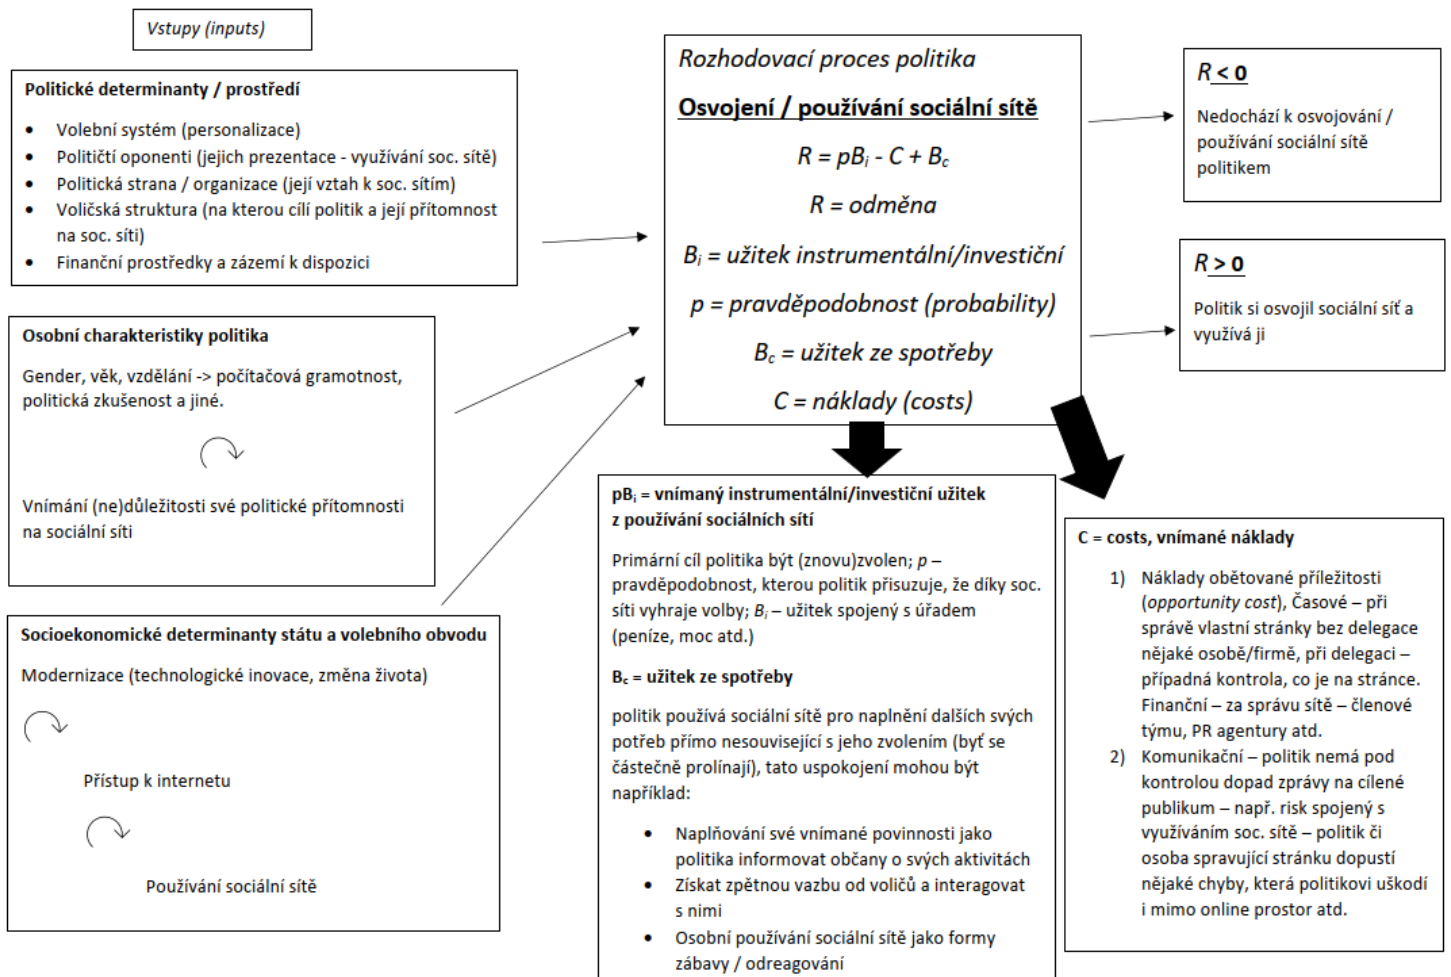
Vstupy (inputs)

**Politické determinanty / prostředí**

- Volební systém (personalizace)
- Političtí oponenti (jejich prezentace - využívání soc. sítě)
- Politická strana / organizace (její vztah k soc. sítím)
- Voličská struktura (na kterou cílí politik a její přítomnost na soc. síti)
- Finanční prostředky a zázemí k dispozici

**Osobní charakteristiky politika**

Gender, věk, vzdělání -> počítačová gramotnost, politická zkušenost a jiné.

Vnímání (ne)důležitosti své politické přítomnosti na sociální síti

**Socioekonomické determinanty státu a volebního obvodu**

Modernizace (technologické inovace, změna života)

Přístup k internetu

Používání sociální sítě

Rozhodovací proces politika

**Osvojení / používání sociální sítě**

$R = pB_i - C + B_c$

R = odměna

$B_i$ = užitek instrumentální/investiční

p = pravděpodobnost (probability)

$B_c$ = užitek ze spotřeby

C = náklady (costs)

**R < 0**

Nedochází k osvojování / používání sociální sítě politikem

**R > 0**

Politik si osvojil sociální síť a využívá ji

**$pB_i$ = vnímaný instrumentální/investiční užitek z používání sociálních sítí**

Primární cíl politika být (znovu)zvolen; p – pravděpodobnost, kterou politik přisuzuje, že díky soc. síti vyhraje volby; $B_i$ – užitek spojený s úřadem (peníze, moc atd.)

**$B_c$ = užitek ze spotřeby**

politik používá sociální sítě pro naplnění dalších svých potřeb přímo nesouvisející s jeho zvolením (byť se částečně prolínají), tato uspokojení mohou být například:

- Naplňování své vnímané povinnosti jako politika informovat občany o svých aktivitách
- Získat zpětnou vazbu od voličů a interagovat s nimi
- Osobní používání sociální sítě jako formy zábavy / odreagování

**C = costs, vnímané náklady**

1) Náklady obětované příležitosti (opportunity cost), Časové – při správě vlastní stránky bez delegace nějaké osobě/firmě, při delegaci – případná kontrola, co je na stránce. Finanční – za správu sítě – členové týmu, PR agentury atd.
2) Komunikační – politik nemá pod kontrolou dopad zprávy na cílené publikum – např. risk spojený s využíváním soc. sítě – politik či osoba spravující stránku dopustí nějaké chyby, která politikovi uškodí i mimo online prostor atd.